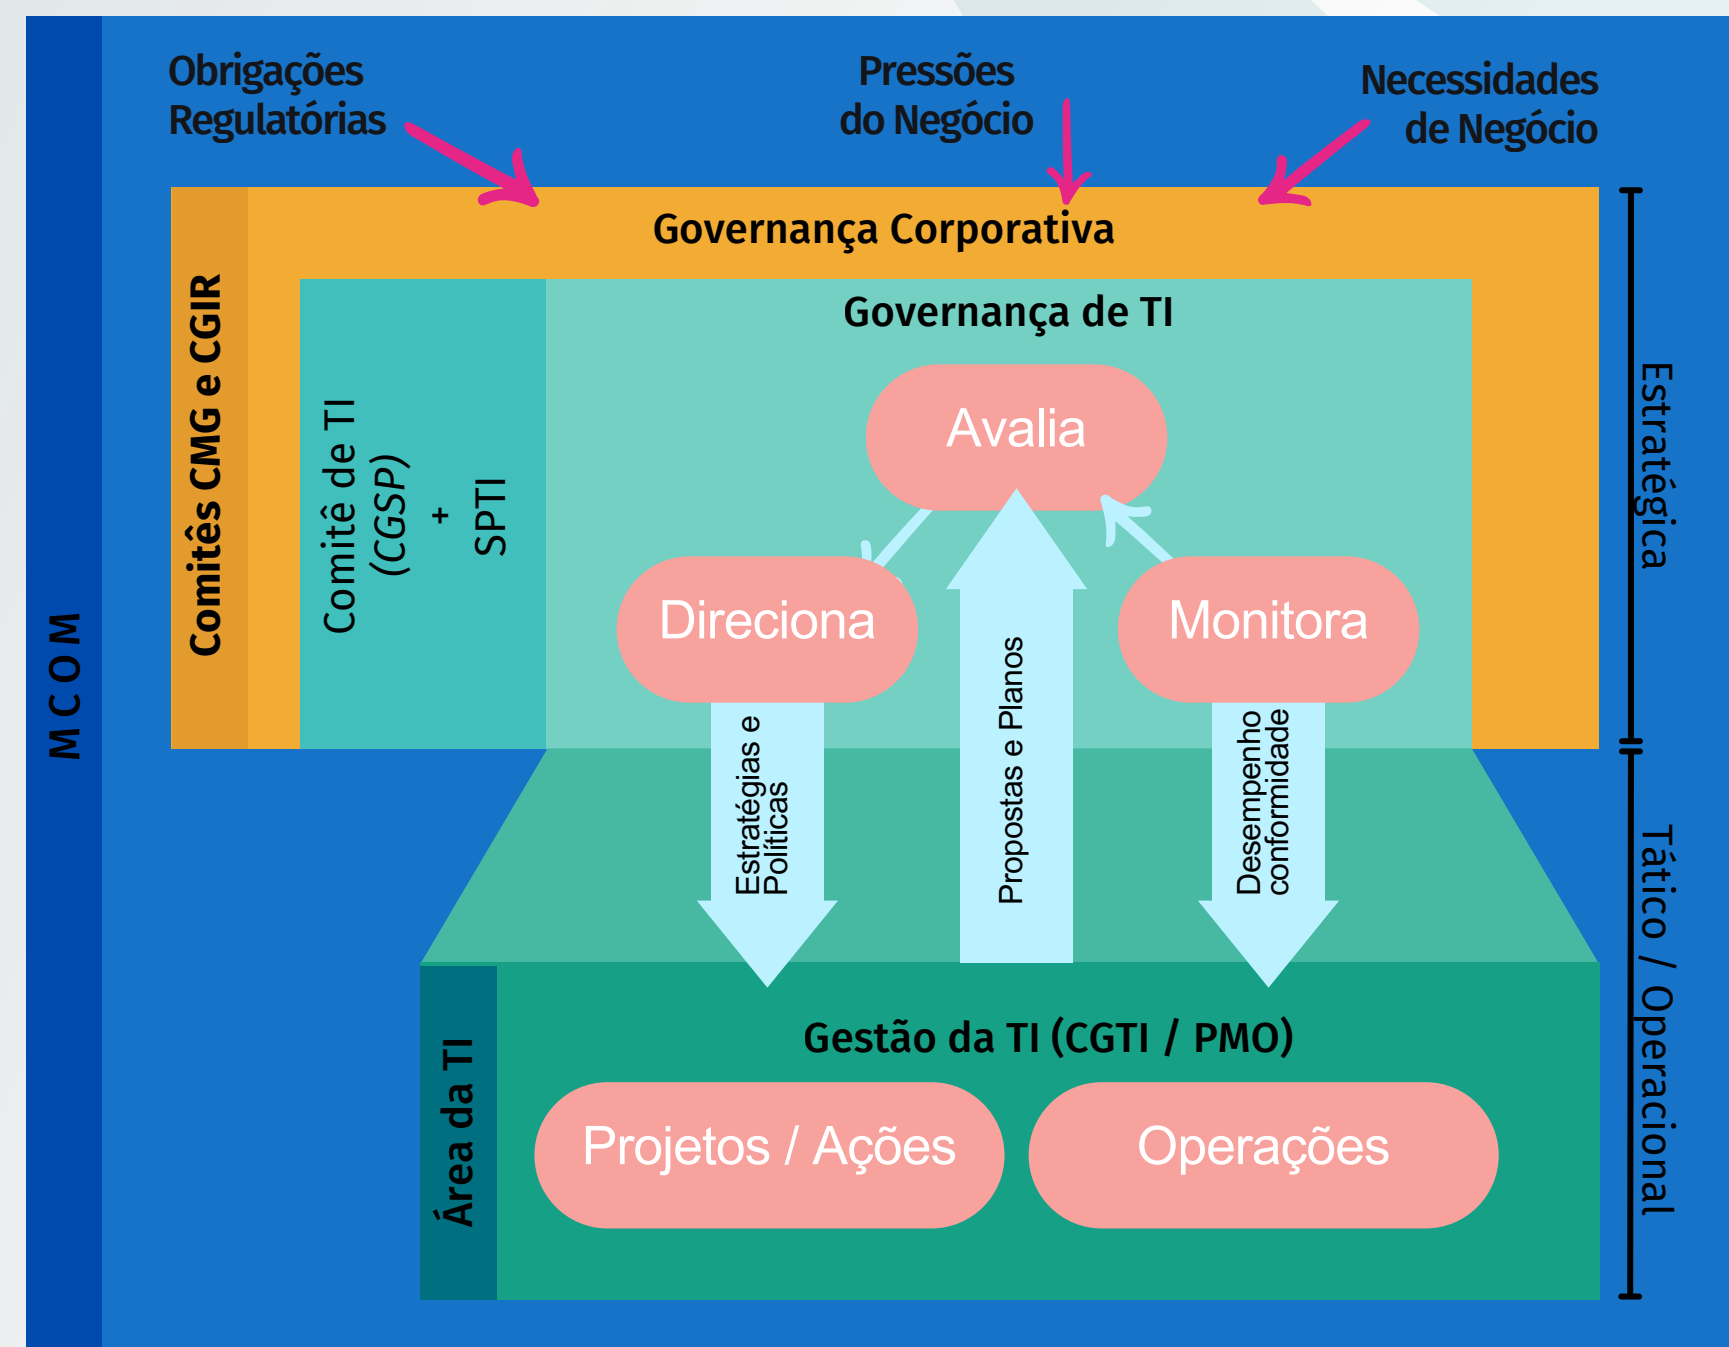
MCOM

Obrigações Regulatórias

Pressões do Negócio

Necessidades de Negócio

Governança Corporativa

Comitês CMG e CGIR

Comitê de TI (CGSP) + SPTI

Governança de TI

Avalia

Direciona

Monitora

Estratégias e Políticas

Propostas e Planos

Desempenho conformidade

Estratégica

Tático / Operacional

Área da TI

Gestão da TI (CGTI / PMO)

Projetos / Ações

Operações